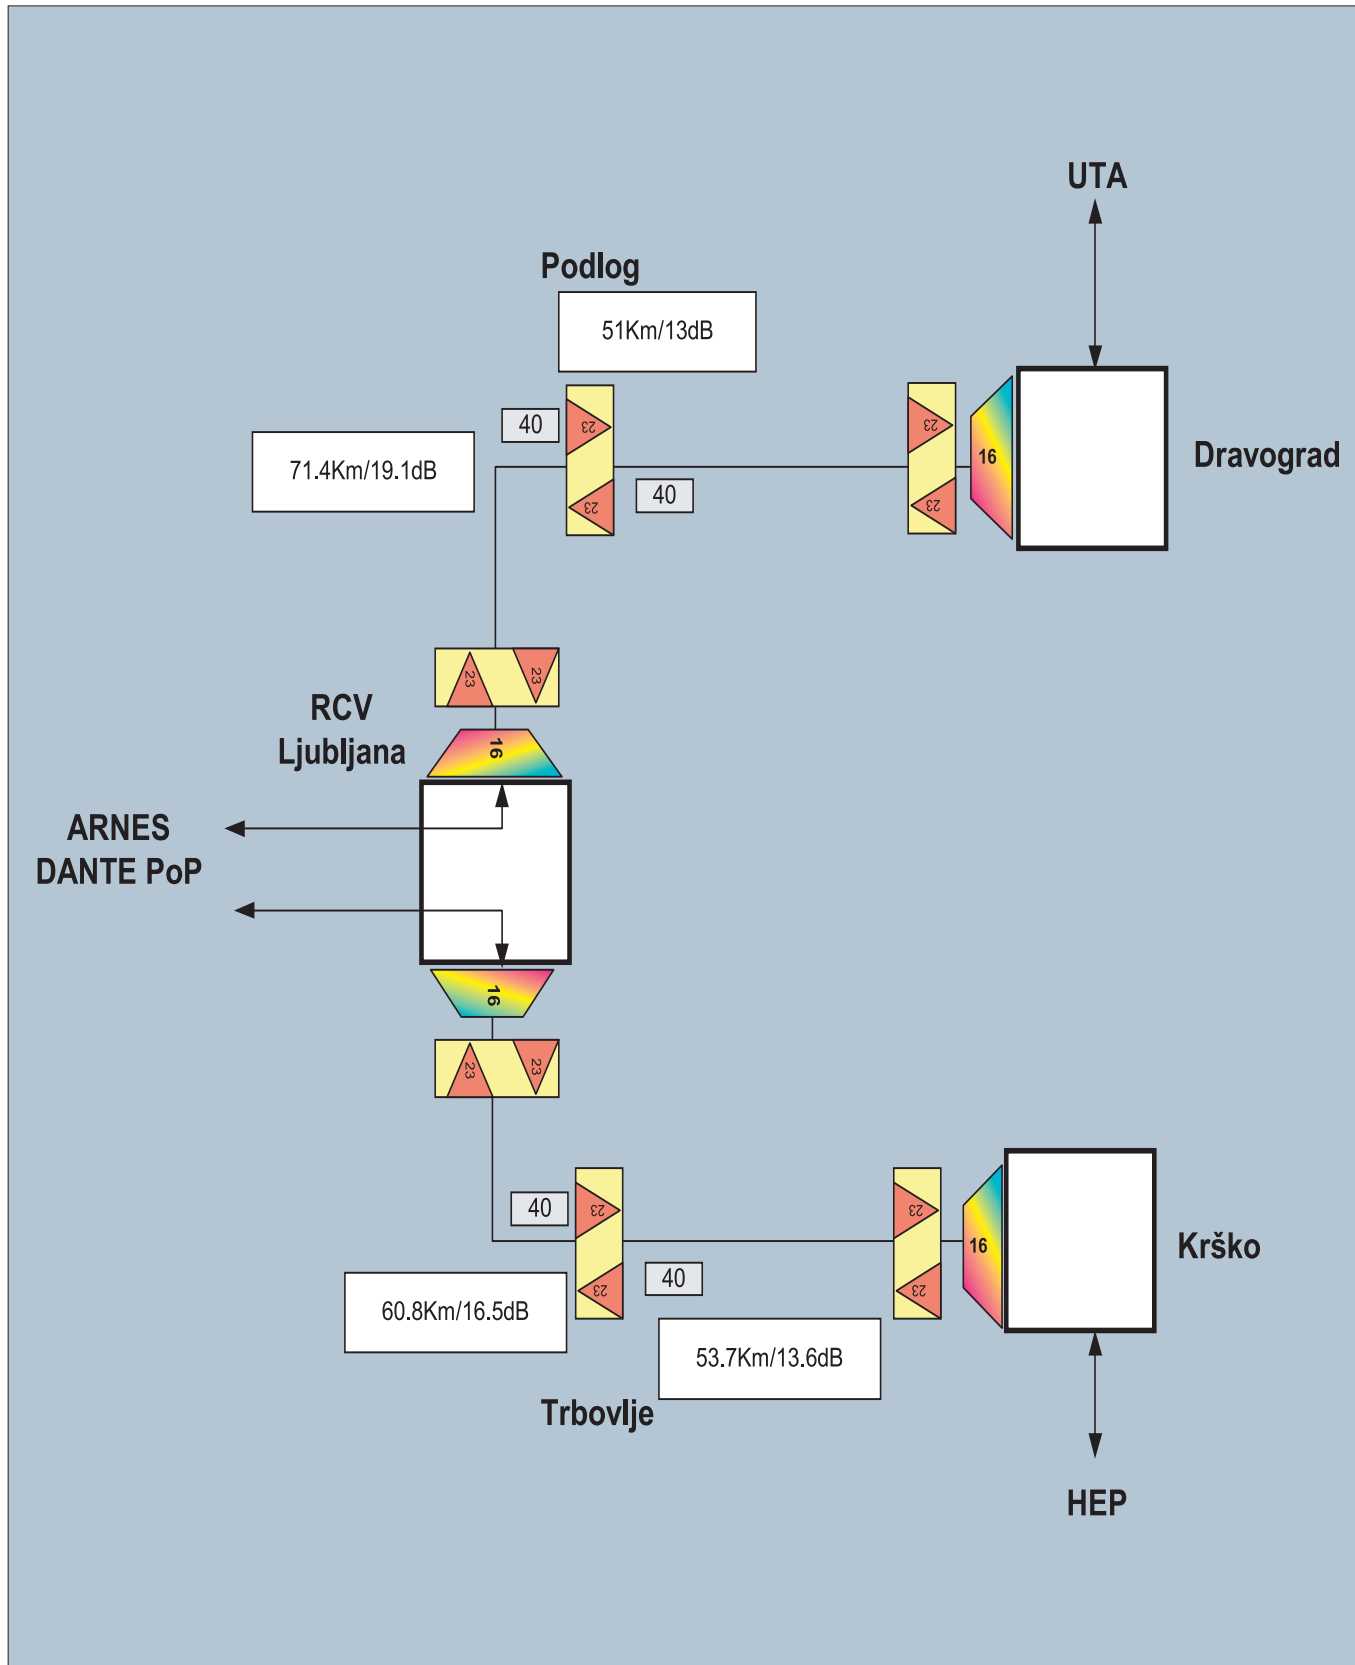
UTA

Podlog

51Km/13dB

40

71.4Km/19.1dB

23

23

40

23

23

16

Dravograd

23

23

RCV
Ljubljana

16

ARNES
DANTE PoP

16

23

23

40

23

23

23

23

16

Krško

40

60.8Km/16.5dB

53.7Km/13.6dB

Trbovlje

HEP